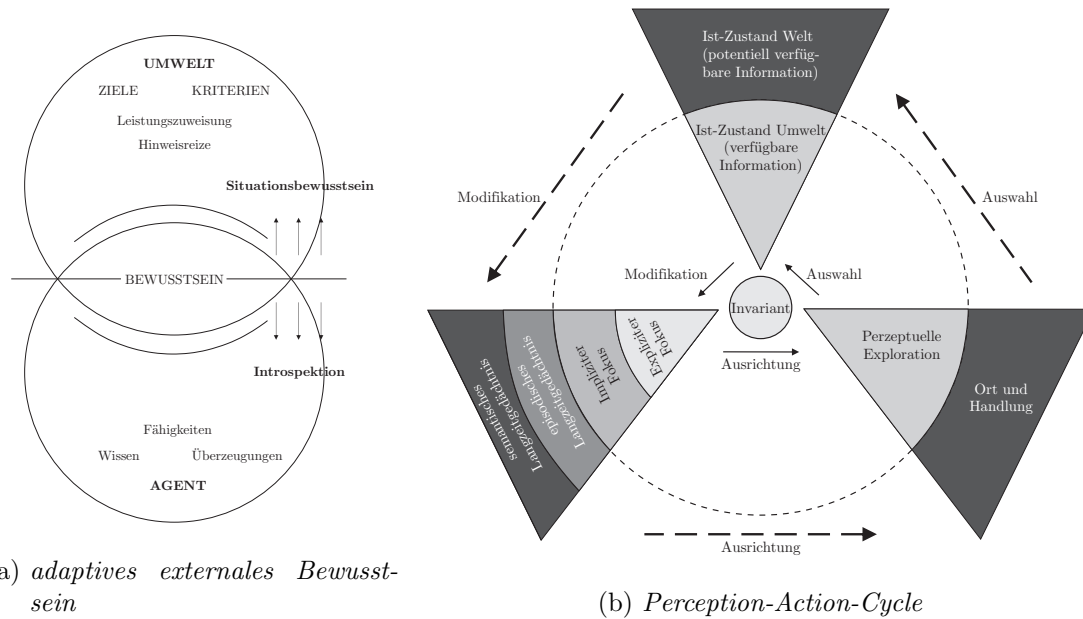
UMWELT

ZIELE KRITERIEN

Leistungszuweisung

Hinweisreize

Situationsbewusstsein

BEWUSSTSEIN

Introspektion

Fähigkeiten

Wissen Überzeugungen

AGENT

(a) adaptives externales Bewusstsein

Ist-Zustand Welt (potentiell verfügbare Information)

Ist-Zustand Umwelt (verfügbare Information)

Modifikation

Auswahl

Modifikation

Auswahl

Invariant

semantisches Langzeitgedächtnis

episodisches Langzeitgedächtnis

Impliziter Fokus

Expliziter Fokus

Ausrichtung

Perzeptuelle Exploration

Ort und Handlung

Ausrichtung

(b) Perception-Action-Cycle